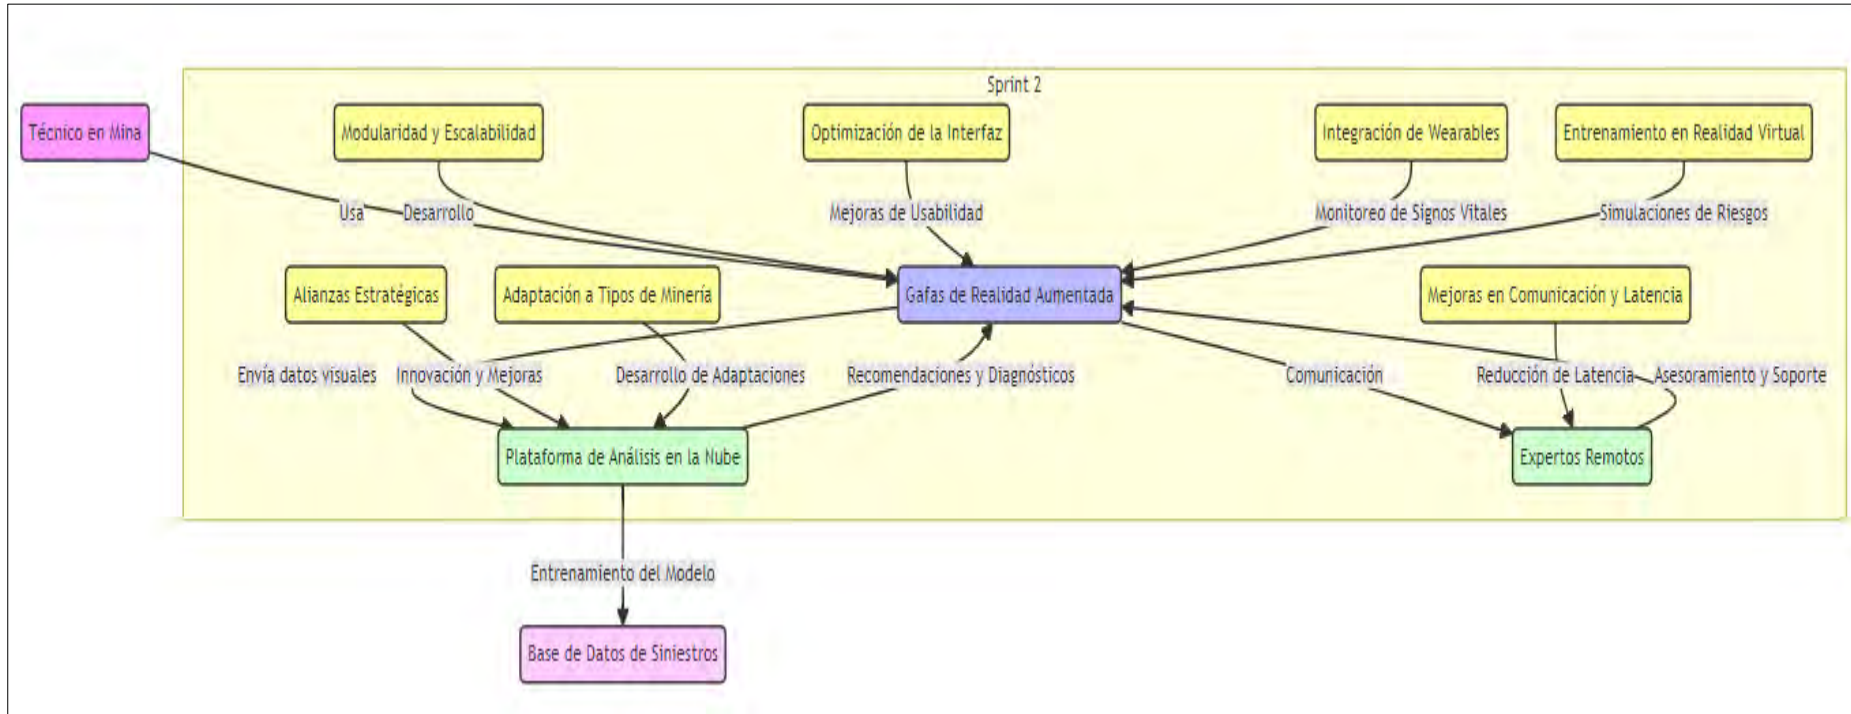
Sprint 2

Técnico en Mina

Modularidad y Escalabilidad

Optimización de la Interfaz

Integración de Wearables

Entrenamiento en Realidad Virtual

Usa

Desarrollo

Mejoras de Usabilidad

Monitoreo de Signos Vitales

Simulaciones de Riesgos

Alianzas Estratégicas

Adaptación a Tipos de Minería

Gafas de Realidad Aumentada

Mejoras en Comunicación y Latencia

Envía datos visuales

Innovación y Mejoras

Desarrollo de Adaptaciones

Recomendaciones y Diagnósticos

Comunicación

Reducción de Latencia

Asesoramiento y Soporte

Plataforma de Análisis en la Nube

Expertos Remotos

Entrenamiento del Modelo

Base de Datos de Siniestros